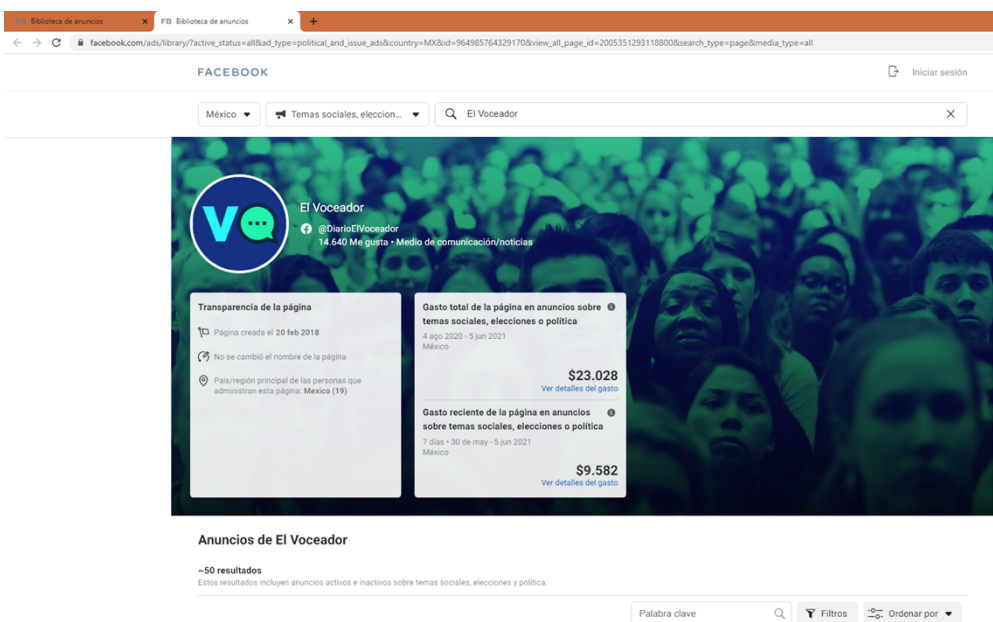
FB Biblioteca de anuncios ×
FB Biblioteca de anuncios ×
+

facebook.com/ads/library/?active_status=all&ad_type=political_and_issue_ads&country=MX&id=964985764329170&view_all_page_id=2005351293118800&search_type=page&media_type=all

FACEBOOK

Iniciar sesión

México

Temas sociales, eleccion...

El Voceador

VQ

El Voceador
@DiarioElVoceador
14.640 Me gusta · Medio de comunicación/noticias

Transparencia de la página

Página creada el 20 feb 2018

No se cambió el nombre de la página

País/región principal de las personas que administran esta página: México (19)

Gasto total de la página en anuncios sobre temas sociales, elecciones o política
4 ago 2020 - 5 jun 2021
México
$23.028
Ver detalles del gasto

Gasto reciente de la página en anuncios sobre temas sociales, elecciones o política
7 días · 30 de may - 5 jun 2021
México
$9.582
Ver detalles del gasto

Anuncios de El Voceador

~50 resultados
Estos resultados incluyen anuncios activos e inactivos sobre temas sociales, elecciones y política.

Palabra clave

Filtros

Ordenar por